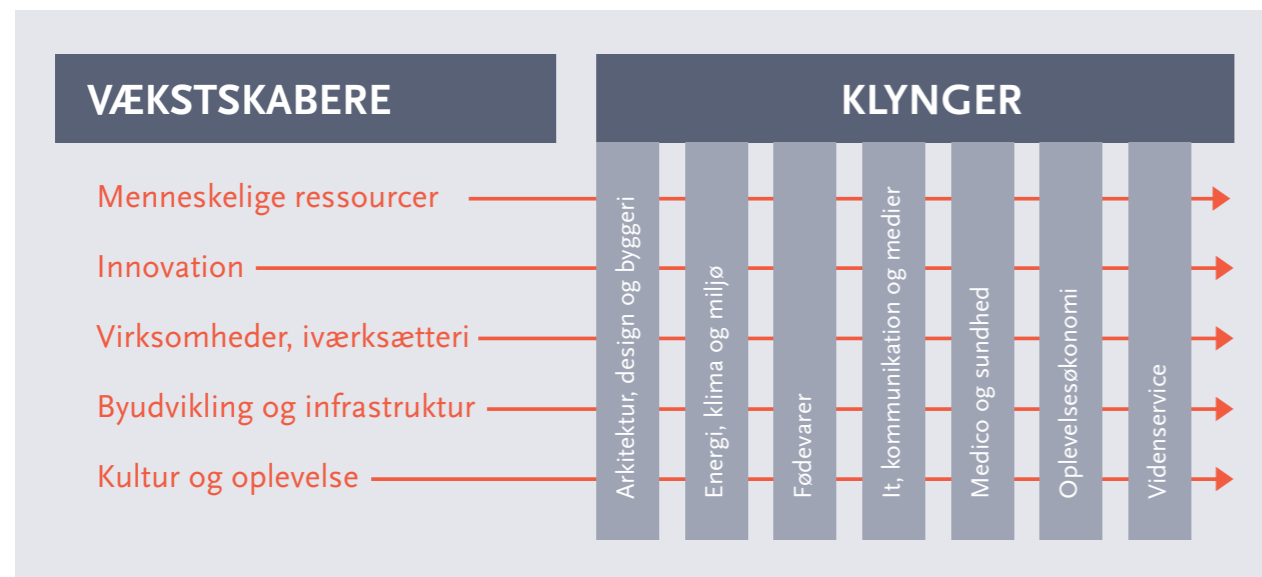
VÆKSTSKABERE

KLYNGER

Menneskelige ressourcer

Innovation

Virksomheder, iværksætteri

Byudvikling og infrastruktur

Kultur og oplevelse

Arkitektur, design og byggeri

Energi, klima og miljø

Fødevarer

It, kommunikation og medier

Medico og sundhed

Oplevelsesøkonomi

Videnservice